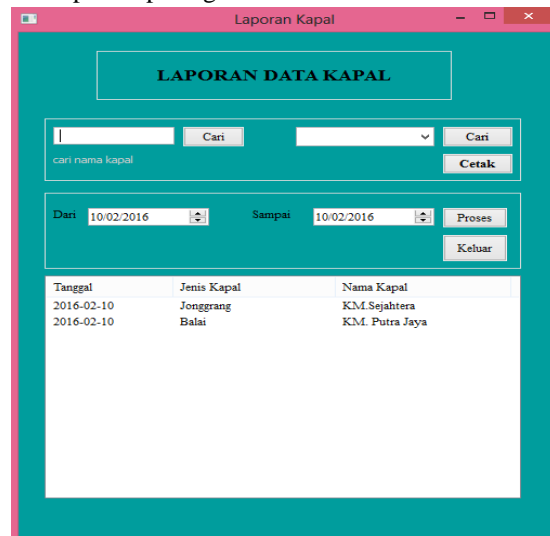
Laporan Kapal

LAPORAN DATA KAPAL

Cari

cari nama kapal

Cari

Cetak

Dari 10/02/2016

Sampai 10/02/2016

Proses

Keluar

| Tanggal | Jenis Kapal | Nama Kapal |
|---|---|---|
| 2016-02-10 | Jonggrang | KM.Sejahtera |
| 2016-02-10 | Balai | KM. Putra Jaya |